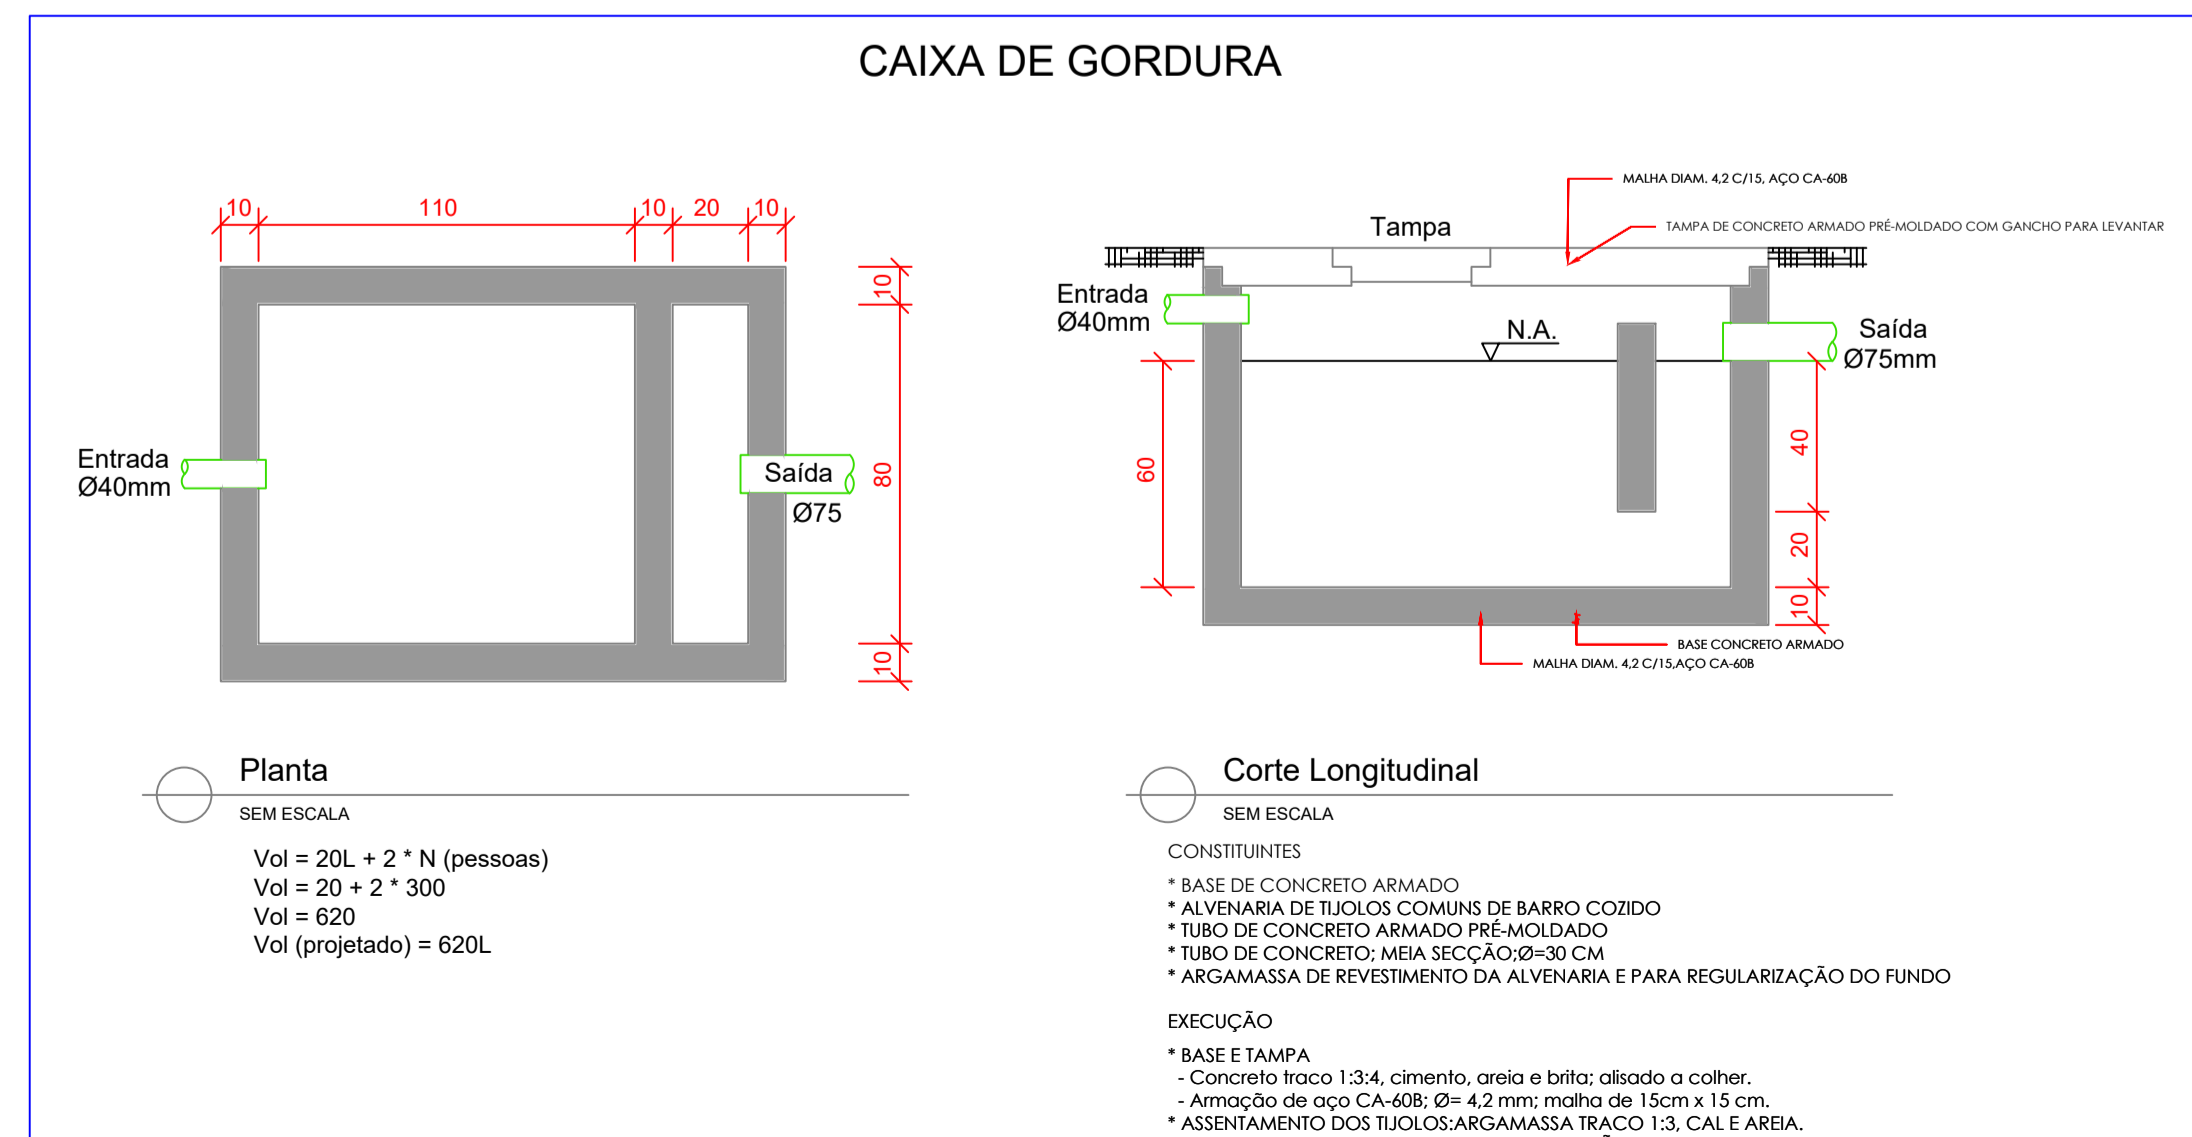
CAIXA DE GORDURA

10 110 10 20 10

10

80

10

Entrada
Ø40mm

Saída
Ø75

Planta
SEM ESCALA

Vol = 20L + 2 * N (pessoas)
Vol = 20 + 2 * 300
Vol = 620
Vol (projetado) = 620L

MALHA DIAM. 4,2 C/15, AÇO CA-60B

Tampa

TAMPA DE CONCRETO ARMADO PRÉ-MOLDADO COM GANCHO PARA LEVANTAR

Entrada
Ø40mm

N.A.

Saída
Ø75mm

60

40

20

10

BASE CONCRETO ARMADO

MALHA DIAM. 4,2 C/15,AÇO CA-60B

Corte Longitudinal
SEM ESCALA

CONSTITUINTES

* BASE DE CONCRETO ARMADO
* ALVENARIA DE TIJOLOS COMUNS DE BARRO COZIDO
* TUBO DE CONCRETO ARMADO PRÉ-MOLDADO
* TUBO DE CONCRETO; MEIA SECÇÃO;Ø=30 CM
* ARGAMASSA DE REVESTIMENTO DA ALVENARIA E PARA REGULARIZAÇÃO DO FUNDO

EXECUÇÃO

* BASE E TAMPA
- Concreto traco 1:3:4, cimento, areia e brita; alisado a colher.
- Armação de aço CA-60B; Ø= 4,2 mm; malha de 15cm x 15 cm.
* ASSENTAMENTO DOS TIJOLOS:ARGAMASSA TRAÇO 1:3, CAL E AREIA.